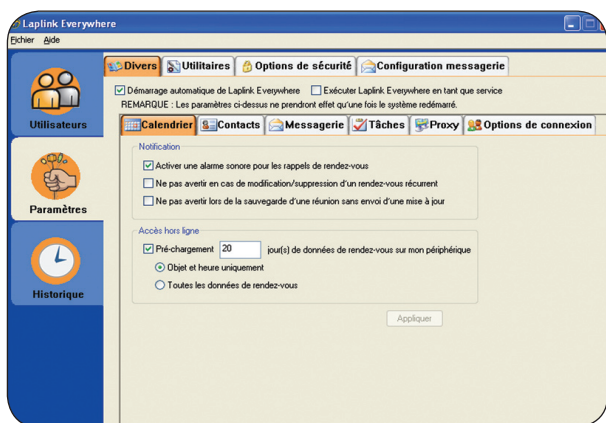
Laplink Everywhere

Fichier Aide

Utilisateurs

Paramètres

Historique

Divers | Utilitaires | Options de sécurité | Configuration messagerie

Démarrage automatique de Laplink Everywhere
Exécuter Laplink Everywhere en tant que service

REMARQUE : Les paramètres ci-dessus ne prendront effet qu'une fois le système redémarré.

Calendrier | Contacts | Messagerie | Tâches | Proxy | Options de connexion

Notification

Activer une alarme sonore pour les rappels de rendez-vous

Ne pas avertir en cas de modification/suppression d'un rendez-vous récurrent

Ne pas avertir lors de la sauvegarde d'une réunion sans envoi d'une mise à jour

Accès hors ligne

Pré-chargement 20 jour(s) de données de rendez-vous sur mon périphérique

Objet et heure uniquement

Toutes les données de rendez-vous

Appliquer